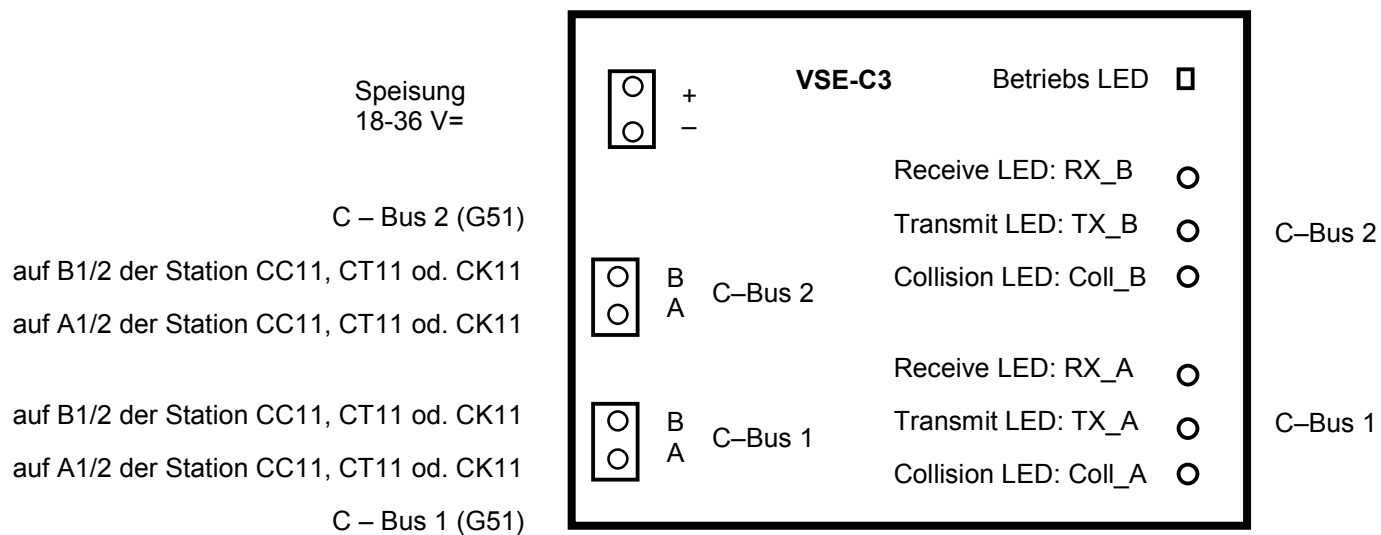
Speisung
18-36 V=

C – Bus 2 (G51)

auf B1/2 der Station CC11, CT11 od. CK11

auf A1/2 der Station CC11, CT11 od. CK11

auf B1/2 der Station CC11, CT11 od. CK11

auf A1/2 der Station CC11, CT11 od. CK11

C – Bus 1 (G51)

+
–

VSE-C3

Betriebs LED

Receive LED: RX_B

Transmit LED: TX_B

Collision LED: Coll_B

B
A
C–Bus 2

Receive LED: RX_A

Transmit LED: TX_A

Collision LED: Coll_A

B
A
C–Bus 1

C–Bus 2

C–Bus 1